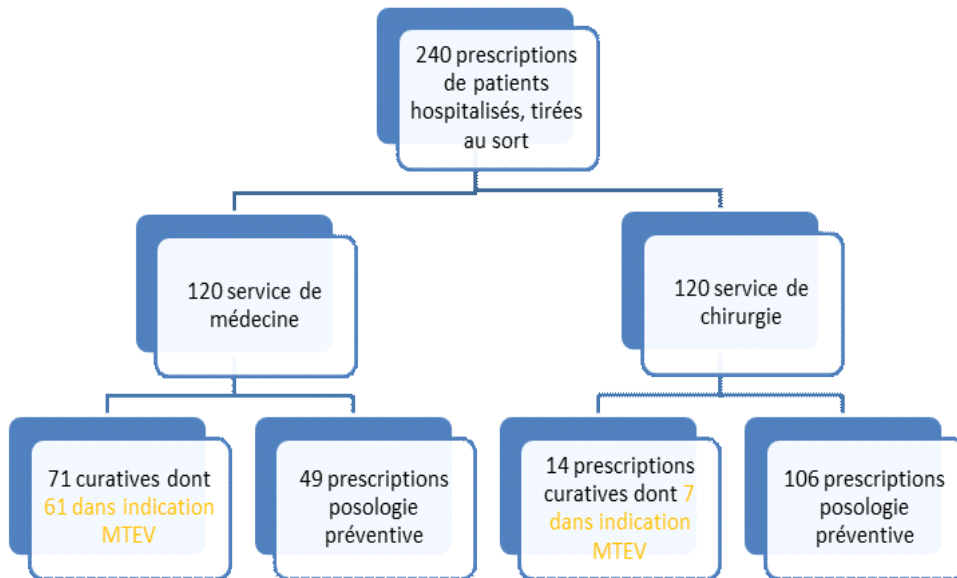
240 prescriptions de patients hospitalisés, tirées au sort

120 service de médecine

120 service de chirurgie

71 curatives dont 61 dans indication MTEV

49 prescriptions posologie préventive

14 prescriptions curatives dont 7 dans indication MTEV

106 prescriptions posologie préventive